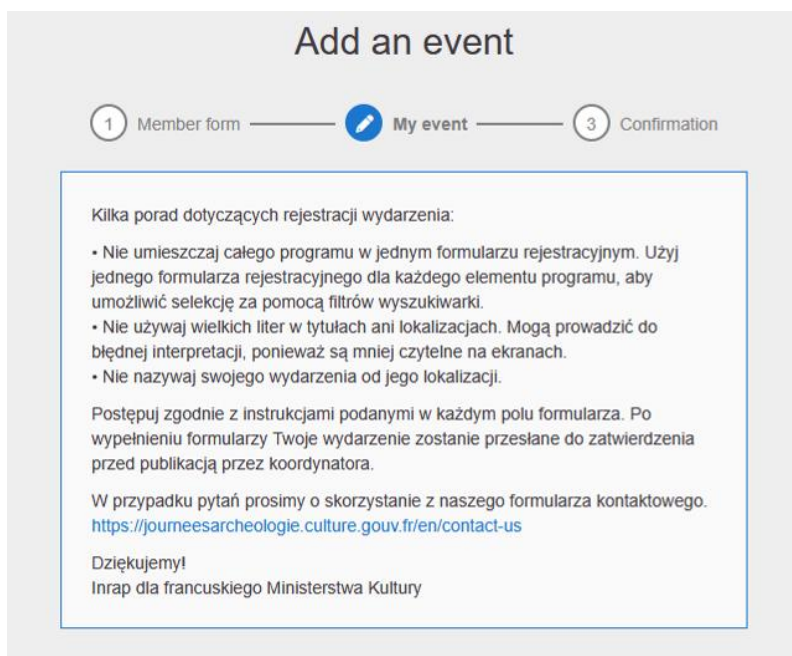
Add an event

1 Member form
My event
3 Confirmation

Kilka porad dotyczących rejestracji wydarzenia:

• Nie umieszczaj całego programu w jednym formularzu rejestracyjnym. Użyj jednego formularza rejestracyjnego dla każdego elementu programu, aby umożliwić selekcję za pomocą filtrów wyszukiwarki.
• Nie używaj wielkich liter w tytułach ani lokalizacjach. Mogą prowadzić do błędnej interpretacji, ponieważ są mniej czytelne na ekranach.
• Nie nazywaj swojego wydarzenia od jego lokalizacji.

Postępuj zgodnie z instrukcjami podanymi w każdym polu formularza. Po wypełnieniu formularzy Twoje wydarzenie zostanie przesłane do zatwierdzenia przed publikacją przez koordynatora.

W przypadku pytań prosimy o skorzystanie z naszego formularza kontaktowego. https://journeesarcheologie.culture.gouv.fr/en/contact-us

Dziękujemy!
Inrap dla francuskiego Ministerstwa Kultury